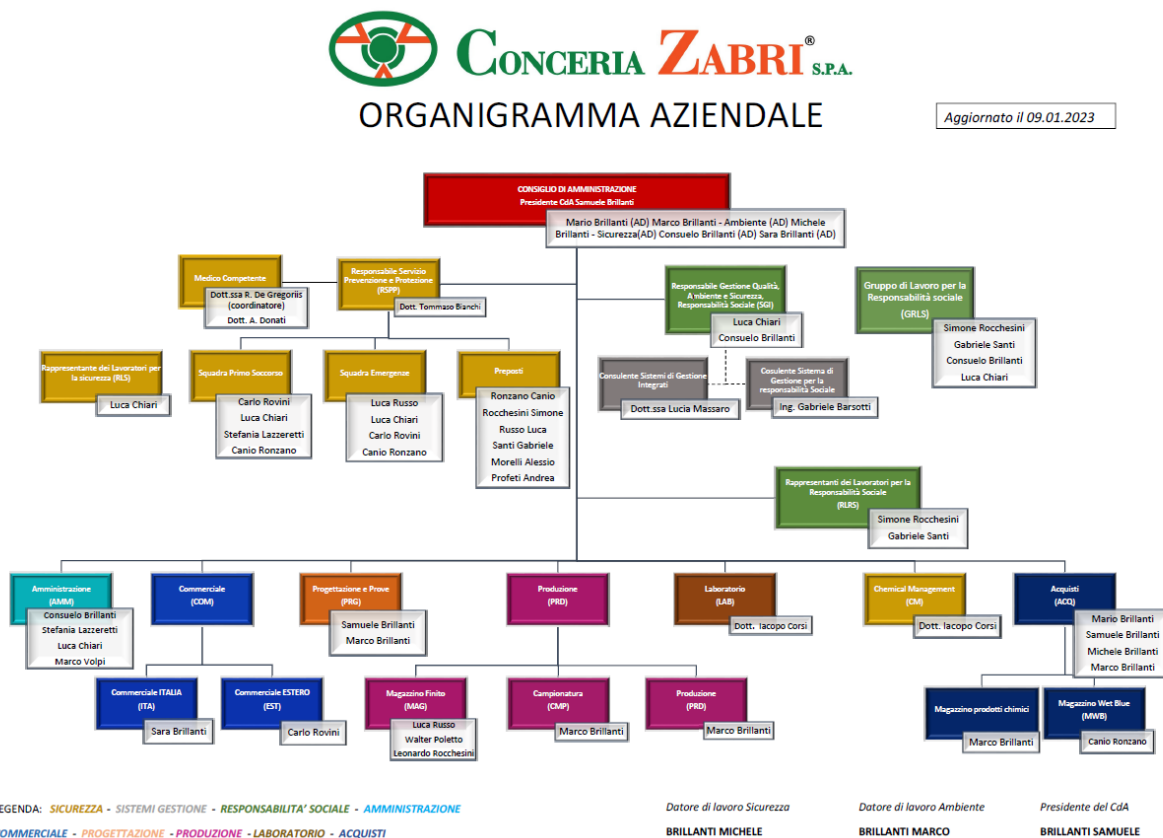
CONCERIA ZABRI® S.P.A.

ORGANIGRAMMA AZIENDALE

Aggiornato il 09.01.2023

CONSIGLIO DI AMMINISTRAZIONE
Presidente CdA Samuele Brillanti

Mario Brillanti (AD) Marco Brillanti - Ambiente (AD) Michele Brillanti - Sicurezza(AD) Consuelo Brillanti (AD) Sara Brillanti (AD)

Medico Competente
Dott.ssa R. De Gregoriis (coordinatore)
Dott. A. Donati

Responsabile Servizio Prevenzione e Protezione (RSPP)
Dott. Tommaso Bianchi

Responsabile Gestione Qualità, Ambiente e Sicurezza, Responsabilità Sociale (SGI)
Luca Chiari
Consuelo Brillanti

Gruppo di Lavoro per la Responsabilità sociale (GRLS)
Simone Rocchesini
Gabriele Santi
Consuelo Brillanti
Luca Chiari

Rappresentante dei Lavoratori per la sicurezza (RLS)
Luca Chiari

Squadra Primo Soccorso
Carlo Rovini
Luca Chiari
Stefania Lazzeretti
Canio Ronzano

Squadra Emergenze
Luca Russo
Luca Chiari
Carlo Rovini
Canio Ronzano

Preposti
Ronzano Canio
Rocchesini Simone
Russo Luca
Santi Gabriele
Morelli Alessio
Profeti Andrea

Consulente Sistemi di Gestione Integrati
Dott.ssa Lucia Massaro

Cosulente Sistema di Gestione per la responsabilità Sociale
Ing. Gabriele Barsotti

Rappresentanti dei Lavoratori per la Responsabilità Sociale (RLRS)
Simone Rocchesini
Gabriele Santi

Amministrazione (AMM)
Consuelo Brillanti
Stefania Lazzeretti
Luca Chiari
Marco Volpi

Commerciale (COM)

Progettazione e Prove (PRG)
Samuele Brillanti
Marco Brillanti

Produzione (PRD)

Laboratorio (LAB)
Dott. Iacopo Corsi

Chemical Management (CM)
Dott. Iacopo Corsi

Acquisti (ACQ)
Mario Brillanti
Samuele Brillanti
Michele Brillanti
Marco Brillanti

Commerciale ITALIA (ITA)
Sara Brillanti

Commerciale ESTERO (EST)
Carlo Rovini

Magazzino Finito (MAG)
Luca Russo
Walter Poletto
Leonardo Rocchesini

Campionatura (CMP)
Marco Brillanti

Produzione (PRD)
Marco Brillanti

Magazzino prodotti chimici
Marco Brillanti

Magazzino Wet Blue (MWB)
Canio Ronzano

EGENDA: SICUREZZA - SISTEMI GESTIONE - RESPONSABILITA' SOCIALE - AMMINISTRAZIONE
OMMERCIALE - PROGETTAZIONE - PRODUZIONE - LABORATORIO - ACQUISTI

Datore di lavoro Sicurezza
BRILLANTI MICHELE

Datore di lavoro Ambiente
BRILLANTI MARCO

Presidente del CdA
BRILLANTI SAMUELE